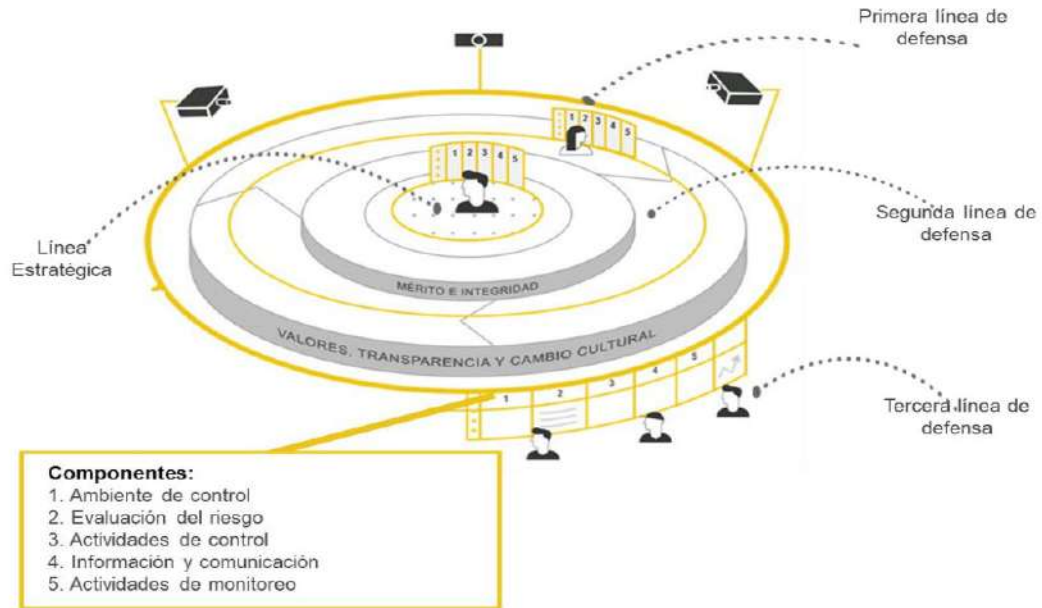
Primera línea de defensa

Línea Estratégica

Segunda línea de defensa

Tercera línea de defensa

1 2 3 4 5

1 2 3 4 5

MÉRITO E INTEGRIDAD

VALORES, TRANSPARENCIA Y CAMBIO CULTURAL

1 2 3 4 5

Componentes:
1. Ambiente de control
2. Evaluación del riesgo
3. Actividades de control
4. Información y comunicación
5. Actividades de monitoreo